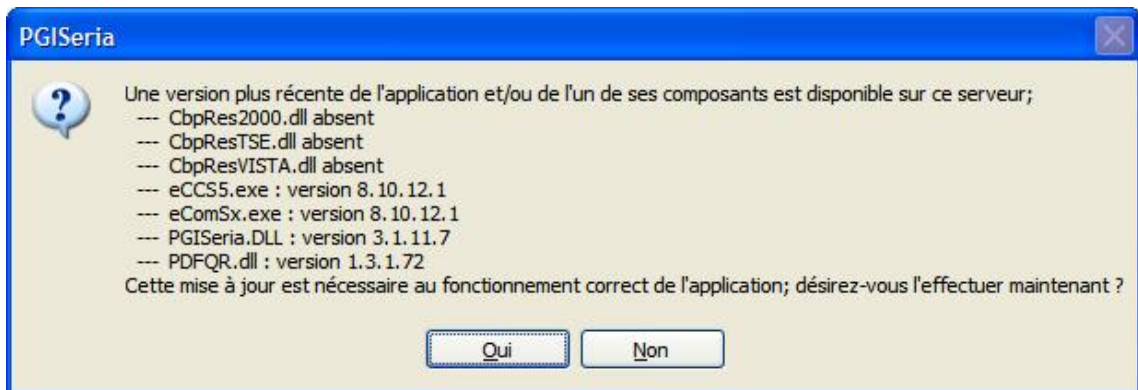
PGISeria

Une version plus récente de l'application et/ou de l'un de ses composants est disponible sur ce serveur;
--- CbpRes2000.dll absent
--- CbpResTSE.dll absent
--- CbpResVISTA.dll absent
--- eCCS5.exe : version 8.10.12.1
--- eComSx.exe : version 8.10.12.1
--- PGISeria.DLL : version 3.1.11.7
--- PDFQR.dll : version 1.3.1.72
Cette mise à jour est nécessaire au fonctionnement correct de l'application; désirez-vous l'effectuer maintenant ?

Oui
Non